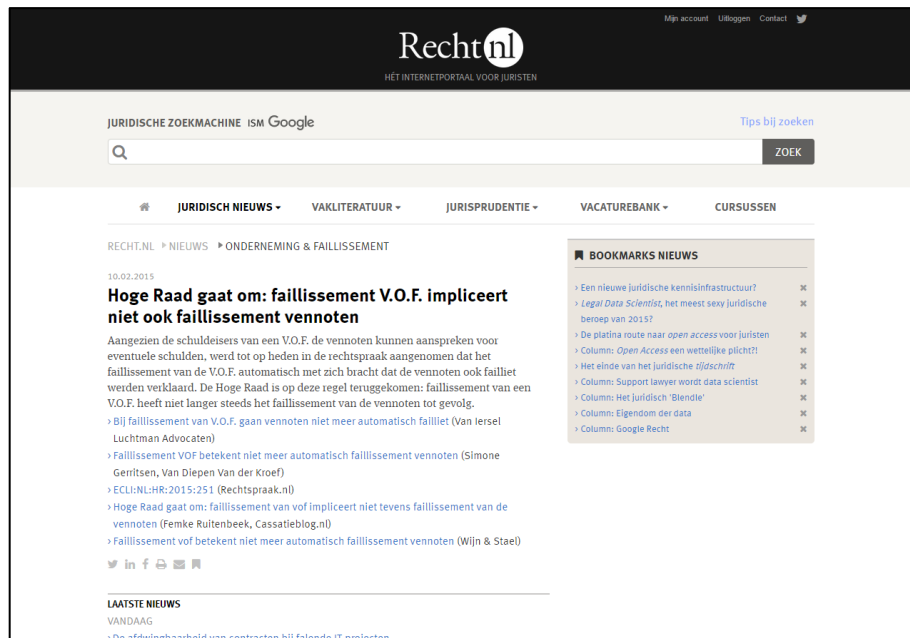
Mijn account Uitloggen Contact

Recht nl
HÉT INTERNETPORTAAL VOOR JURISTEN

JURIDISCHE ZOEKMACHINE ISM Google

Tips bij zoeken

ZOEK

JURIDISCH NIEUWS ▾ VAKLITERATUUR ▾ JURISPRUDENTIE ▾ VACATUREBANK ▾ CURSUSSEN

RECHT.NL ▸ NIEUWS ▸ ONDERNEMING & FAILLISSEMENT

10.02.2015

Hoge Raad gaat om: faillissement V.O.F. impliceert niet ook faillissement vennoten

Aangezien de schuldeisers van een V.O.F. de vennoten kunnen aanspreken voor eventuele schulden, werd tot op heden in de rechtspraak aangenomen dat het faillissement van de V.O.F. automatisch met zich bracht dat de vennoten ook failliet werden verklaard. De Hoge Raad is op deze regel teruggekomen: faillissement van een V.O.F. heeft niet langer steeds het faillissement van de vennoten tot gevolg.

› Bij faillissement van V.O.F. gaan vennoten niet meer automatisch failliet (Van Iersel Luchtman Advocaten)
› Faillissement VOF betekent niet meer automatisch faillissement vennoten (Simone Gerritsen, Van Diepen Van der Kroef)
› ECLI:NL:HR:2015:251 (Rechtspraak.nl)
› Hoge Raad gaat om: faillissement van vof impliceert niet tevens faillissement van de vennoten (Femke Ruitenbeek, Cassatieblog.nl)
› Faillissement vof betekent niet meer automatisch faillissement vennoten (Wijn & Stael)

BOOKMARKS NIEUWS

› Een nieuwe juridische kennisinfrastructuur?
› Legal Data Scientist, het meest sexy juridische beroep van 2015?
› De platina route naar open access voor juristen
› Column: Open Access een wettelijke plicht?!
› Het einde van het juridische tijdschrift
› Column: Support lawyer wordt data scientist
› Column: Het juridisch 'Blendle'
› Column: Eigendom der data
› Column: Google Recht

LAATSTE NIEUWS
VANDAAG
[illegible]